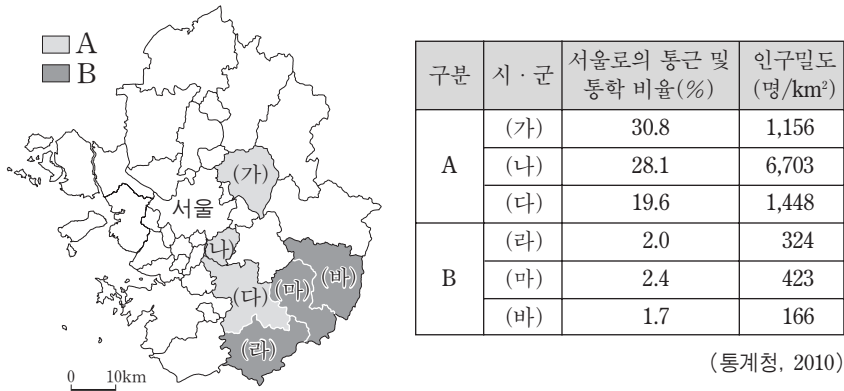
A
B

(가)
서울
(나)
(다)
(마)
(바)
(라)
0 10km

| 구분 | 시 · 군 | 서울로의 통근 및 통학 비율(%) | 인구밀도 (명/km²) |
|---|---|---|---|
| A | (가) | 30.8 | 1,156 |
| A | (나) | 28.1 | 6,703 |
| A | (다) | 19.6 | 1,448 |
| B | (라) | 2.0 | 324 |
| B | (마) | 2.4 | 423 |
| B | (바) | 1.7 | 166 |

(통계청, 2010)